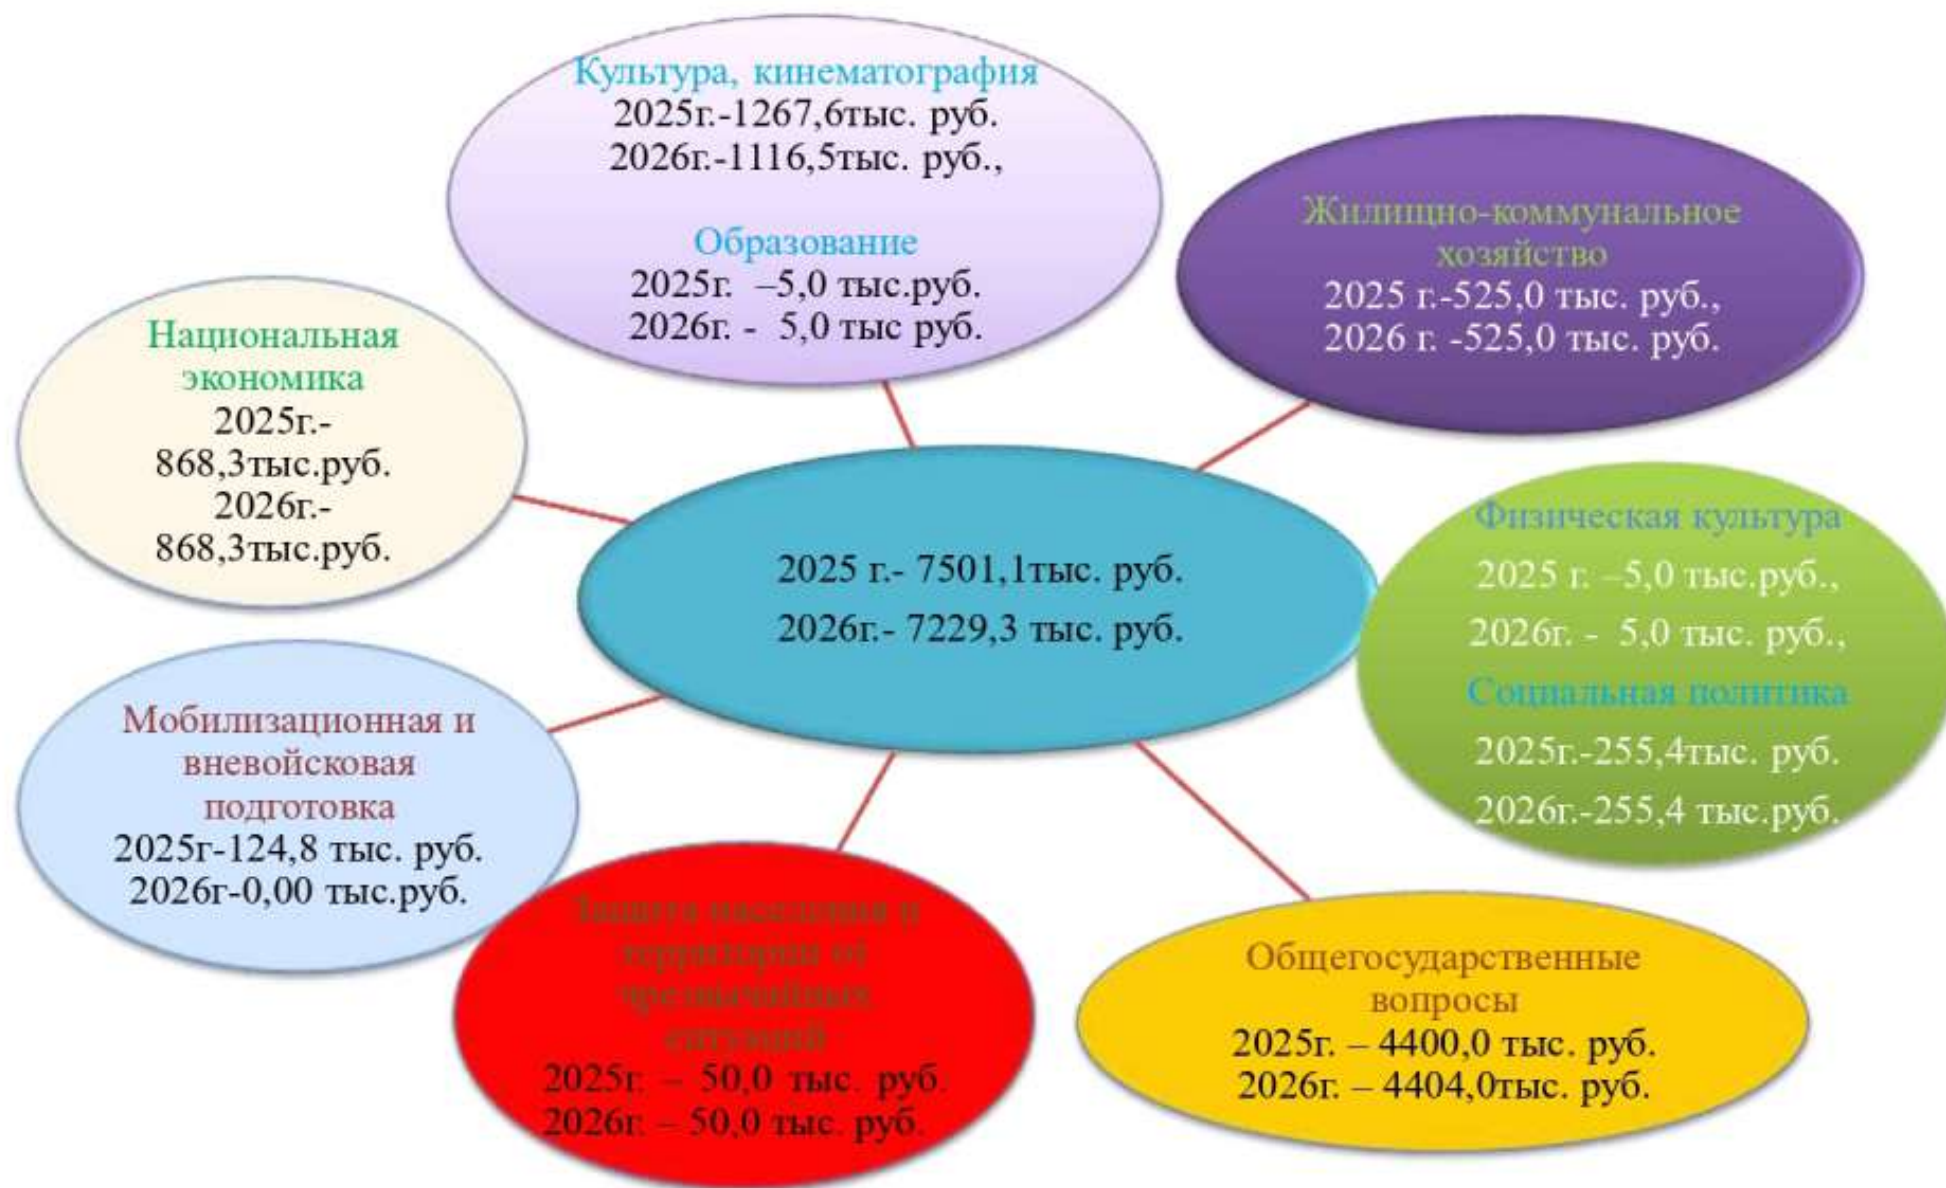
Культура, кинематография
2025г.-1267,6тыс. руб.
2026г.-1116,5тыс. руб.,

Образование
2025г. –5,0 тыс.руб.
2026г. - 5,0 тыс руб.

Жилищно-коммунальное хозяйство
2025 г.-525,0 тыс. руб.,
2026 г. -525,0 тыс. руб.

Национальная экономика
2025г.-868,3тыс.руб.
2026г.-868,3тыс.руб.

2025 г.- 7501,1тыс. руб.
2026г.- 7229,3 тыс. руб.

Физическая культура
2025 г. –5,0 тыс.руб.,
2026г. - 5,0 тыс. руб.,
Социальная политика
2025г.-255,4тыс. руб.
2026г.-255,4 тыс.руб.

Мобилизационная и вневойсковая подготовка
2025г-124,8 тыс. руб.
2026г-0,00 тыс.руб.

Защита населения и территории от чрезвычайных ситуаций
2025г. – 50,0 тыс. руб.
2026г. – 50,0 тыс. руб.

Общегосударственные вопросы
2025г. – 4400,0 тыс. руб.
2026г. – 4404,0тыс. руб.